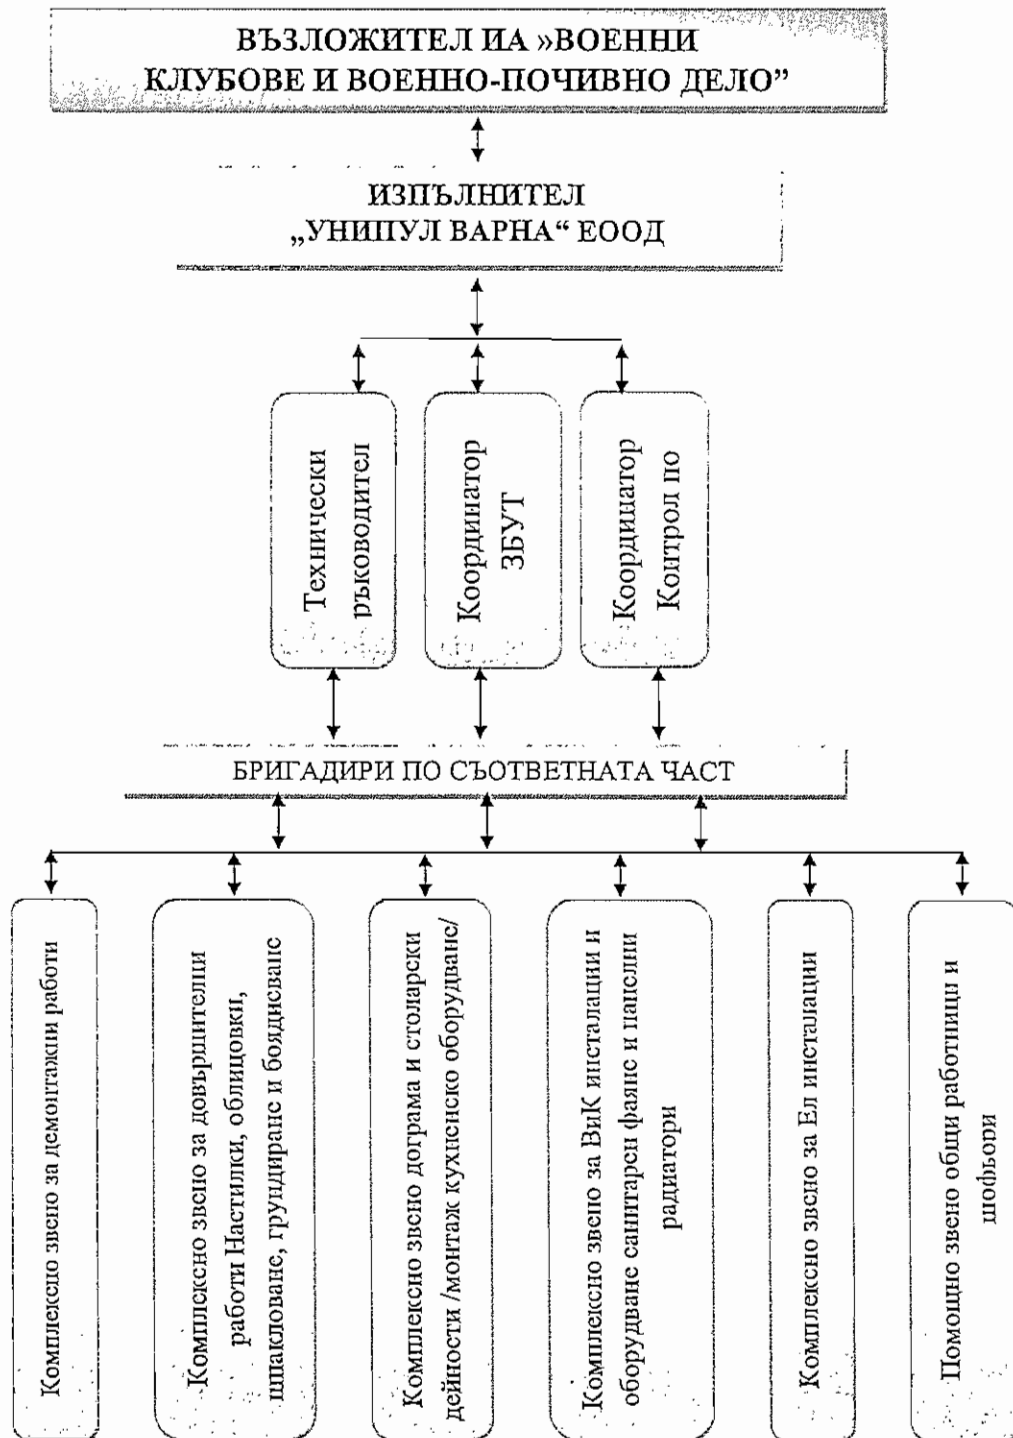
ВЪЗЛОЖИТЕЛ ИА »ВОЕННИ КЛУБОВЕ И ВОЕННО-ПОЧИВНО ДЕЛО”

ИЗПЪЛНИТЕЛ „УНИПУЛ ВАРНА“ ЕООД

Технически ръководител

Координатор ЗБУТ

Координатор Контрол по

БРИГАДИРИ ПО СЪОТВЕТНАТА ЧАСТ

Комплексно звено за демонтажни работи

Комплексно звено за довършителни работи Настилки, облицовки, шпакловане, грундиране и боядисване

Комплексно звено дограма и столарски дейности /монтаж кухненско оборудване/

Комплексно звено за ВиК инсталации и оборудване санитарен фаянс и панелни радиатори

Комплексно звено за Ел инсталации

Помощно звено общи работници и шофьори